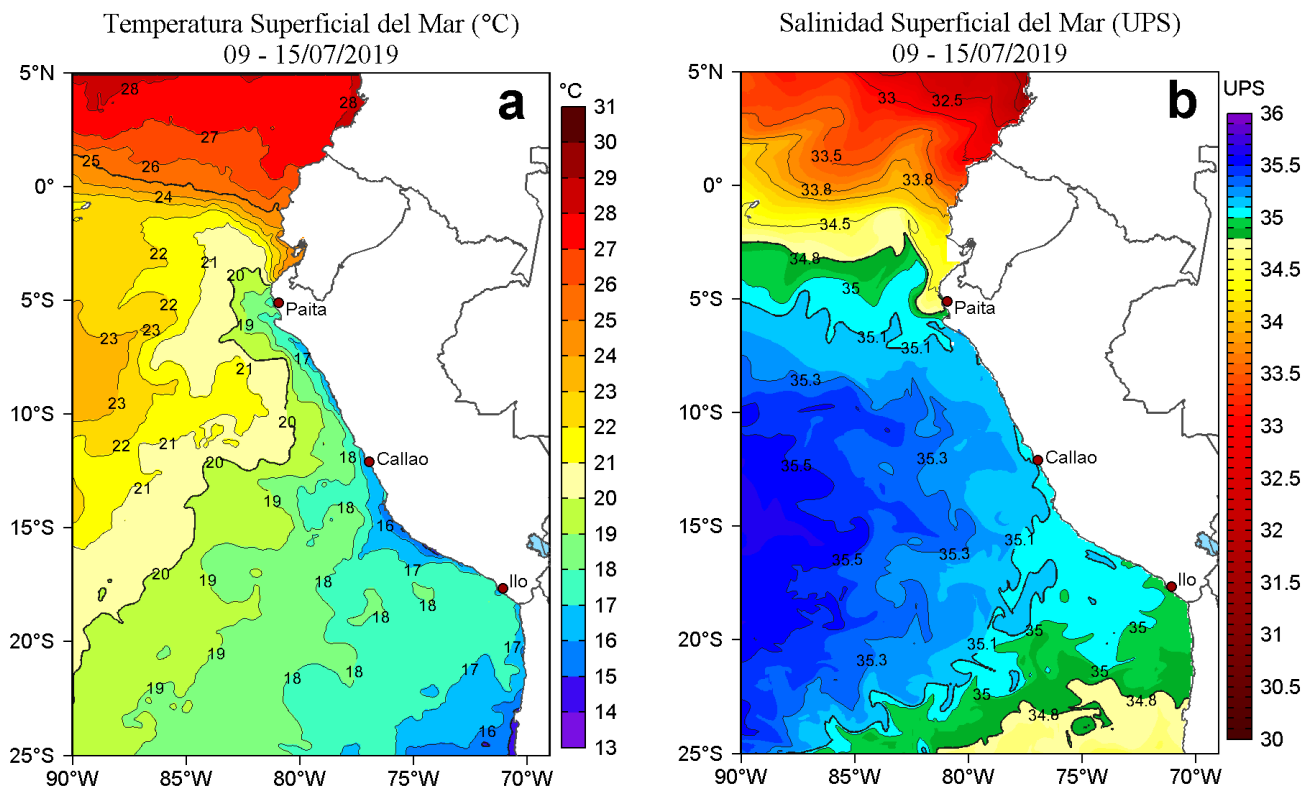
Temperatura Superficial del Mar (°C)
09 - 15/07/2019

a

°C
31
30
29
28
27
26
25
24
23
22
21
20
19
18
17
16
15
14
13

5°N
0°
5°S
10°S
15°S
20°S
25°S
90°W 85°W 80°W 75°W 70°W

28 28 27 25 26 24 22 21 20 22 23 23 19 17 21 23 20 22 21 20 18 21 19 18 16 20 19 18 17 18 18 19 18 17 17 19 18 16

Paita
Callao
Ilo

Salinidad Superficial del Mar (UPS)
09 - 15/07/2019

b

UPS
36
35.5
35
34.5
34
33.5
33
32.5
32
31.5
31
30.5
30

5°N
0°
5°S
10°S
15°S
20°S
25°S
90°W 85°W 80°W 75°W 70°W

33 32.5 33.5 33.8 33.8 34.5 34.8 35 35.1 35.1 35.3 35.6 35.3 35.1 35.3 35.5 35 35 35.1 35.3 35 35 34.8 34.8

Paita
Callao
Ilo